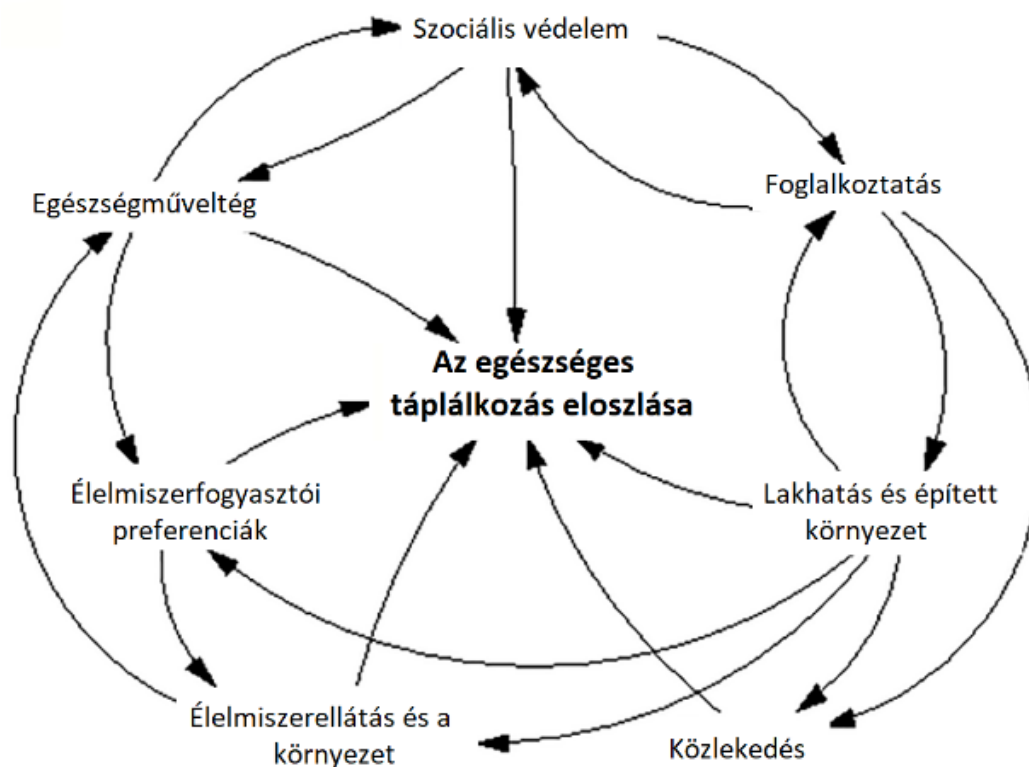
Szociális védelem

Egészségműveltég

Foglalkoztatás

Az egészséges táplálkozás eloszlása

Élelmiszerfogyasztói preferenciák

Lakhatás és épített környezet

Élelmiszerellátás és a környezet

Közlekedés